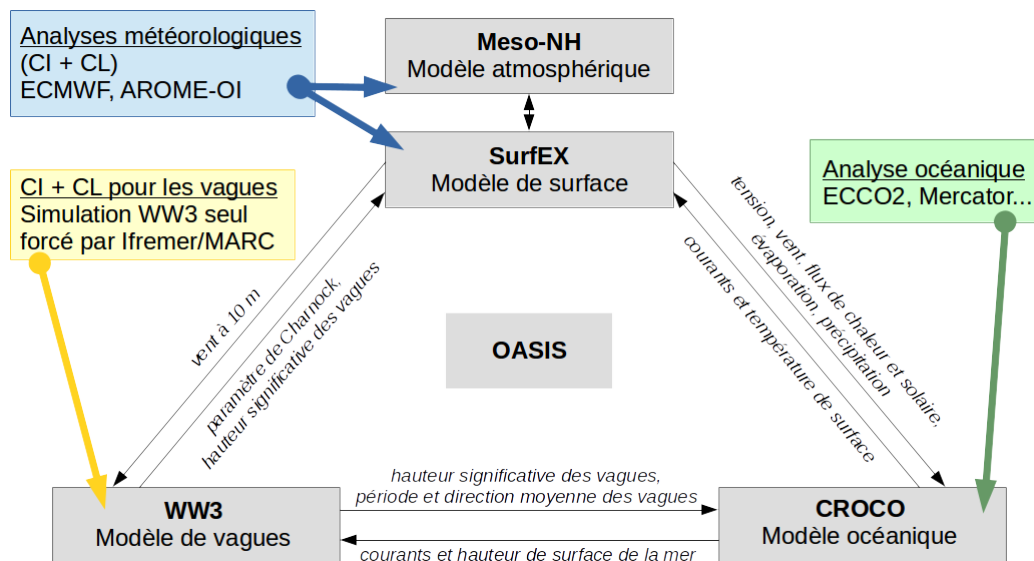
Analyses météorologiques
(CI + CL)
ECMWF, AROME-OI

Meso-NH
Modèle atmosphérique

SurfEX
Modèle de surface

CI + CL pour les vagues
Simulation WW3 seul forcé par Ifremer/MARC

Analyse océanique
ECCO2, Mercator...

tension, vent, flux de chaleur et solaire, évaporation, précipitation

courants et température de surface

vent à 10 m

paramètre de Charnock, hauteur significative des vagues

OASIS

hauteur significative des vagues, période et direction moyenne des vagues

WW3
Modèle de vagues

CROCO
Modèle océanique

courants et hauteur de surface de la mer